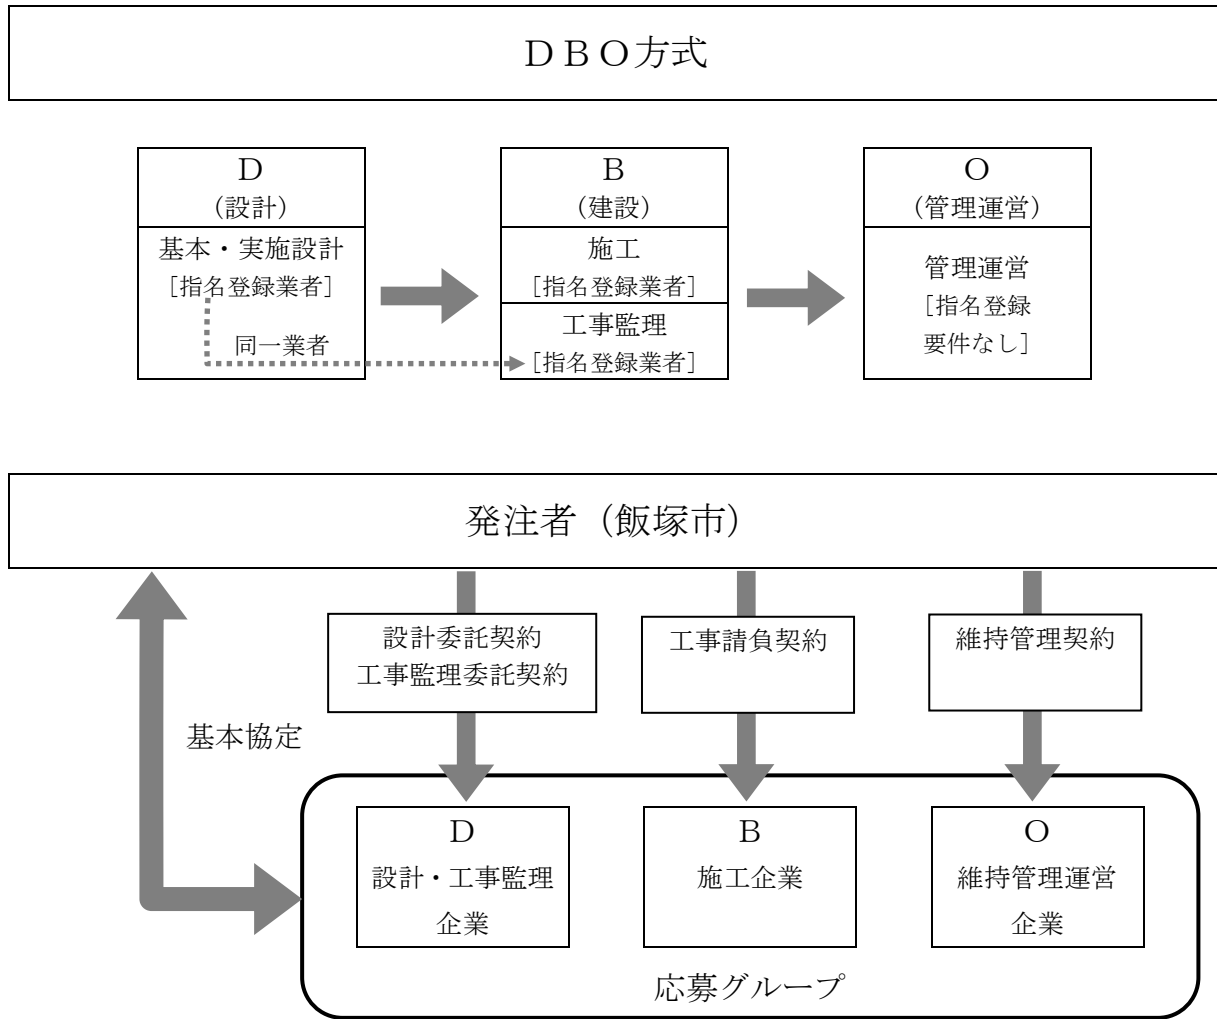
ＤＢＯ方式

D
（設計）
基本・実施設計
［指名登録業者］

同一業者

B
（建設）
施工
［指名登録業者］
工事監理
［指名登録業者］

O
（管理運営）
管理運営
［指名登録
要件なし］

発注者（飯塚市）

基本協定

設計委託契約
工事監理委託契約

工事請負契約

維持管理契約

D
設計・工事監理
企業

B
施工企業

O
維持管理運営
企業

応募グループ